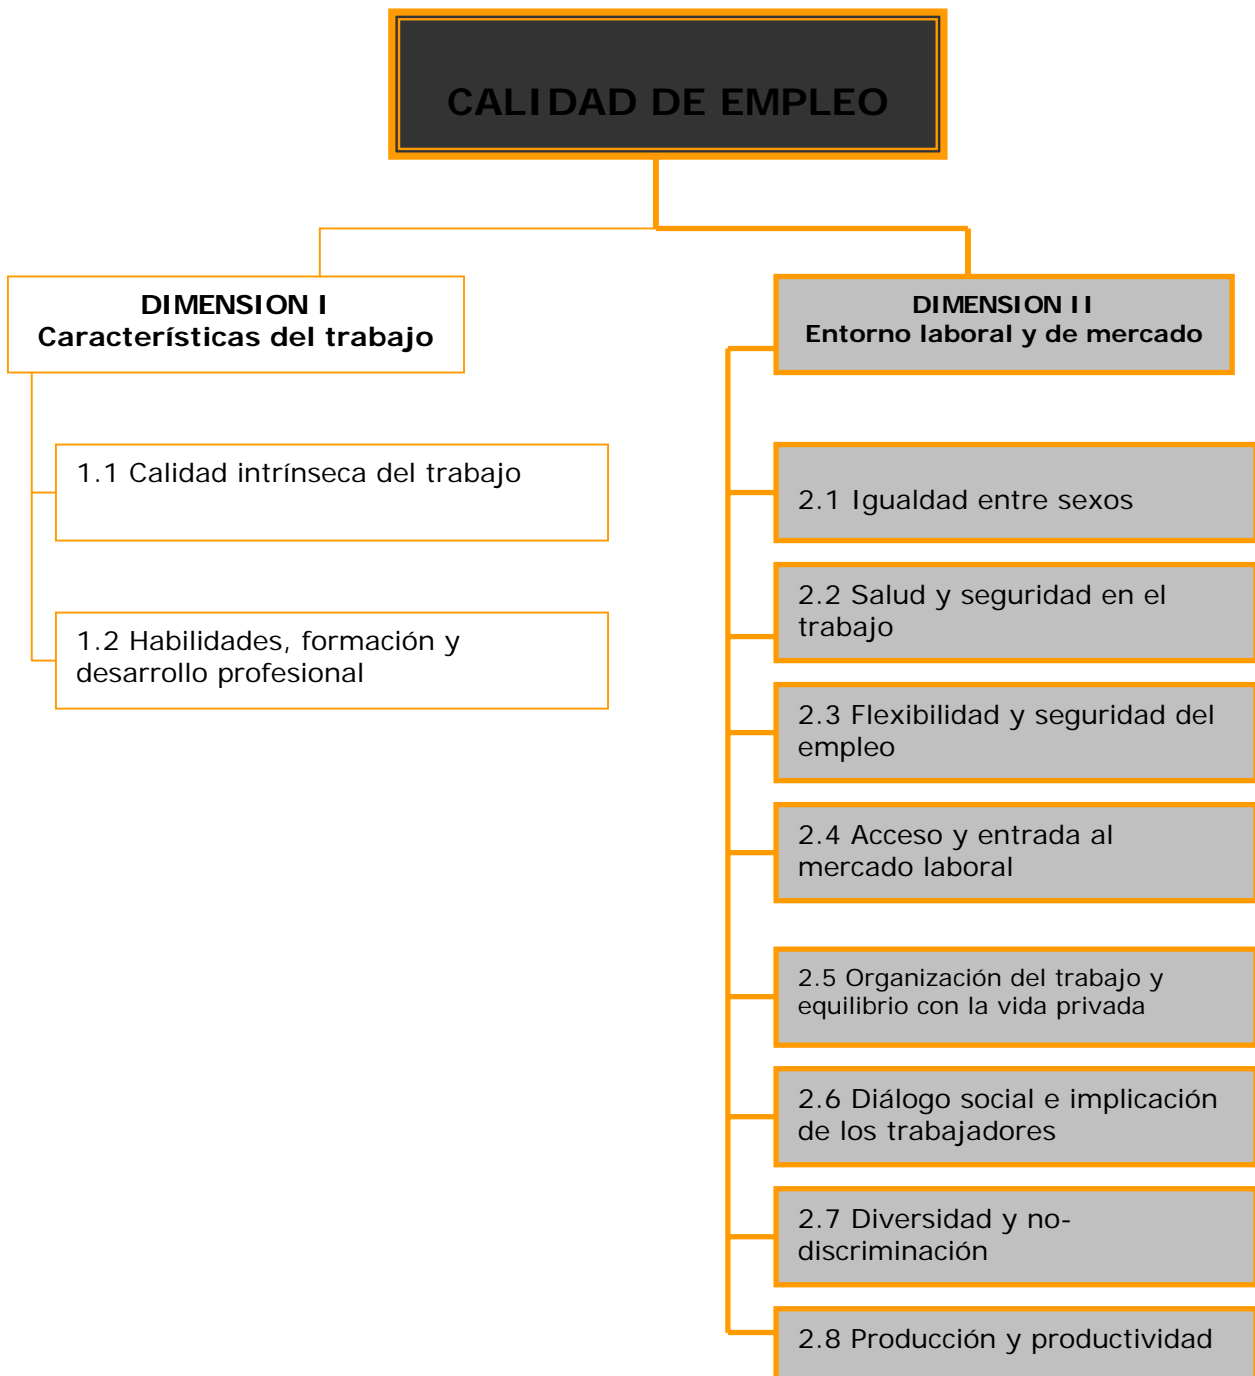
CALIDAD DE EMPLEO

DIMENSION I
Características del trabajo

1.1 Calidad intrínseca del trabajo

1.2 Habilidades, formación y desarrollo profesional

DIMENSION II
Entorno laboral y de mercado

2.1 Igualdad entre sexos

2.2 Salud y seguridad en el trabajo

2.3 Flexibilidad y seguridad del empleo

2.4 Acceso y entrada al mercado laboral

2.5 Organización del trabajo y equilibrio con la vida privada

2.6 Diálogo social e implicación de los trabajadores

2.7 Diversidad y no-discriminación

2.8 Producción y productividad